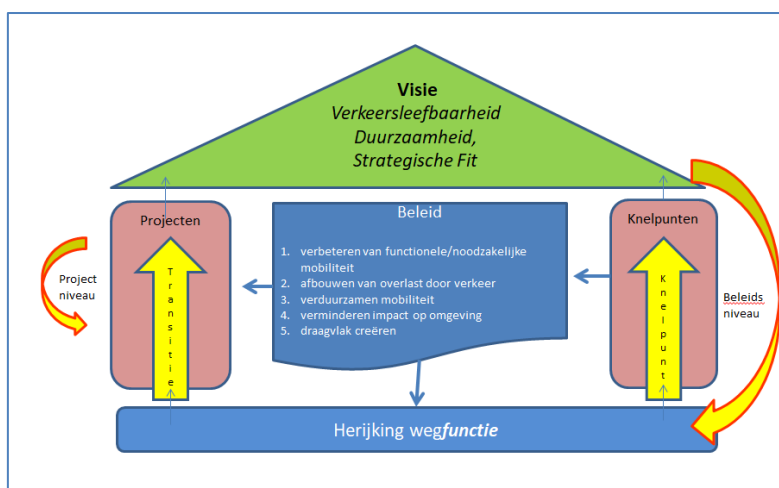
**Visie**
*Verkeersleefbaarheid*
*Duurzaamheid,*
*Strategische Fit*

Projecten

Transitie

Beleid

1. verbeteren van functionele/noodzakelijke mobiliteit
2. afbouwen van overlast door verkeer
3. verduurzamen mobiliteit
4. verminderen impact op omgeving
5. draagvlak creëren

Knelpunten

Knelpunt

Project niveau

Beleids niveau

Herijking weg*functie*